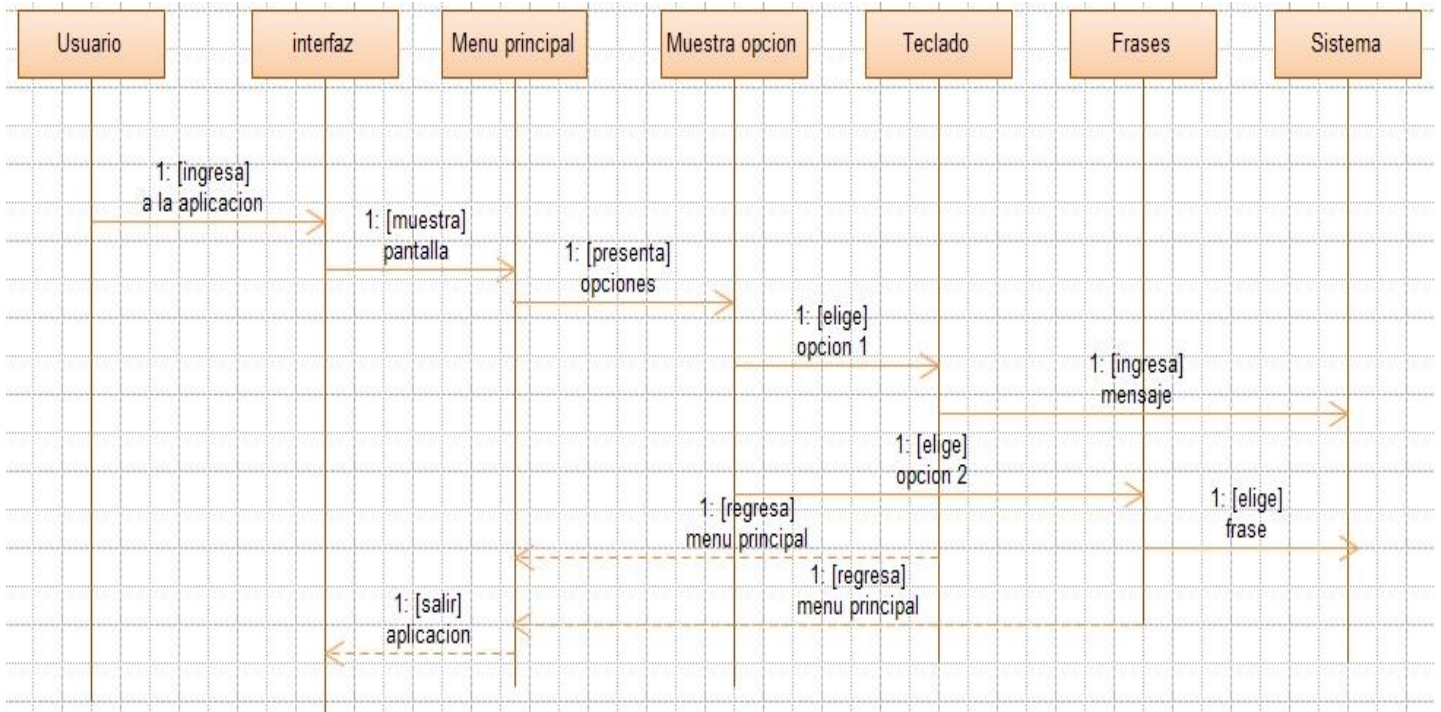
Usuario

interfaz

Menu principal

Muestra opcion

Teclado

Frases

Sistema

1: [ingresa] a la aplicacion

1: [muestra] pantalla

1: [presenta] opciones

1: [elige] opcion 1

1: [ingresa] mensaje

1: [elige] opcion 2

1: [elige] frase

1: [regresa] menu principal

1: [regresa] menu principal

1: [salir] aplicacion